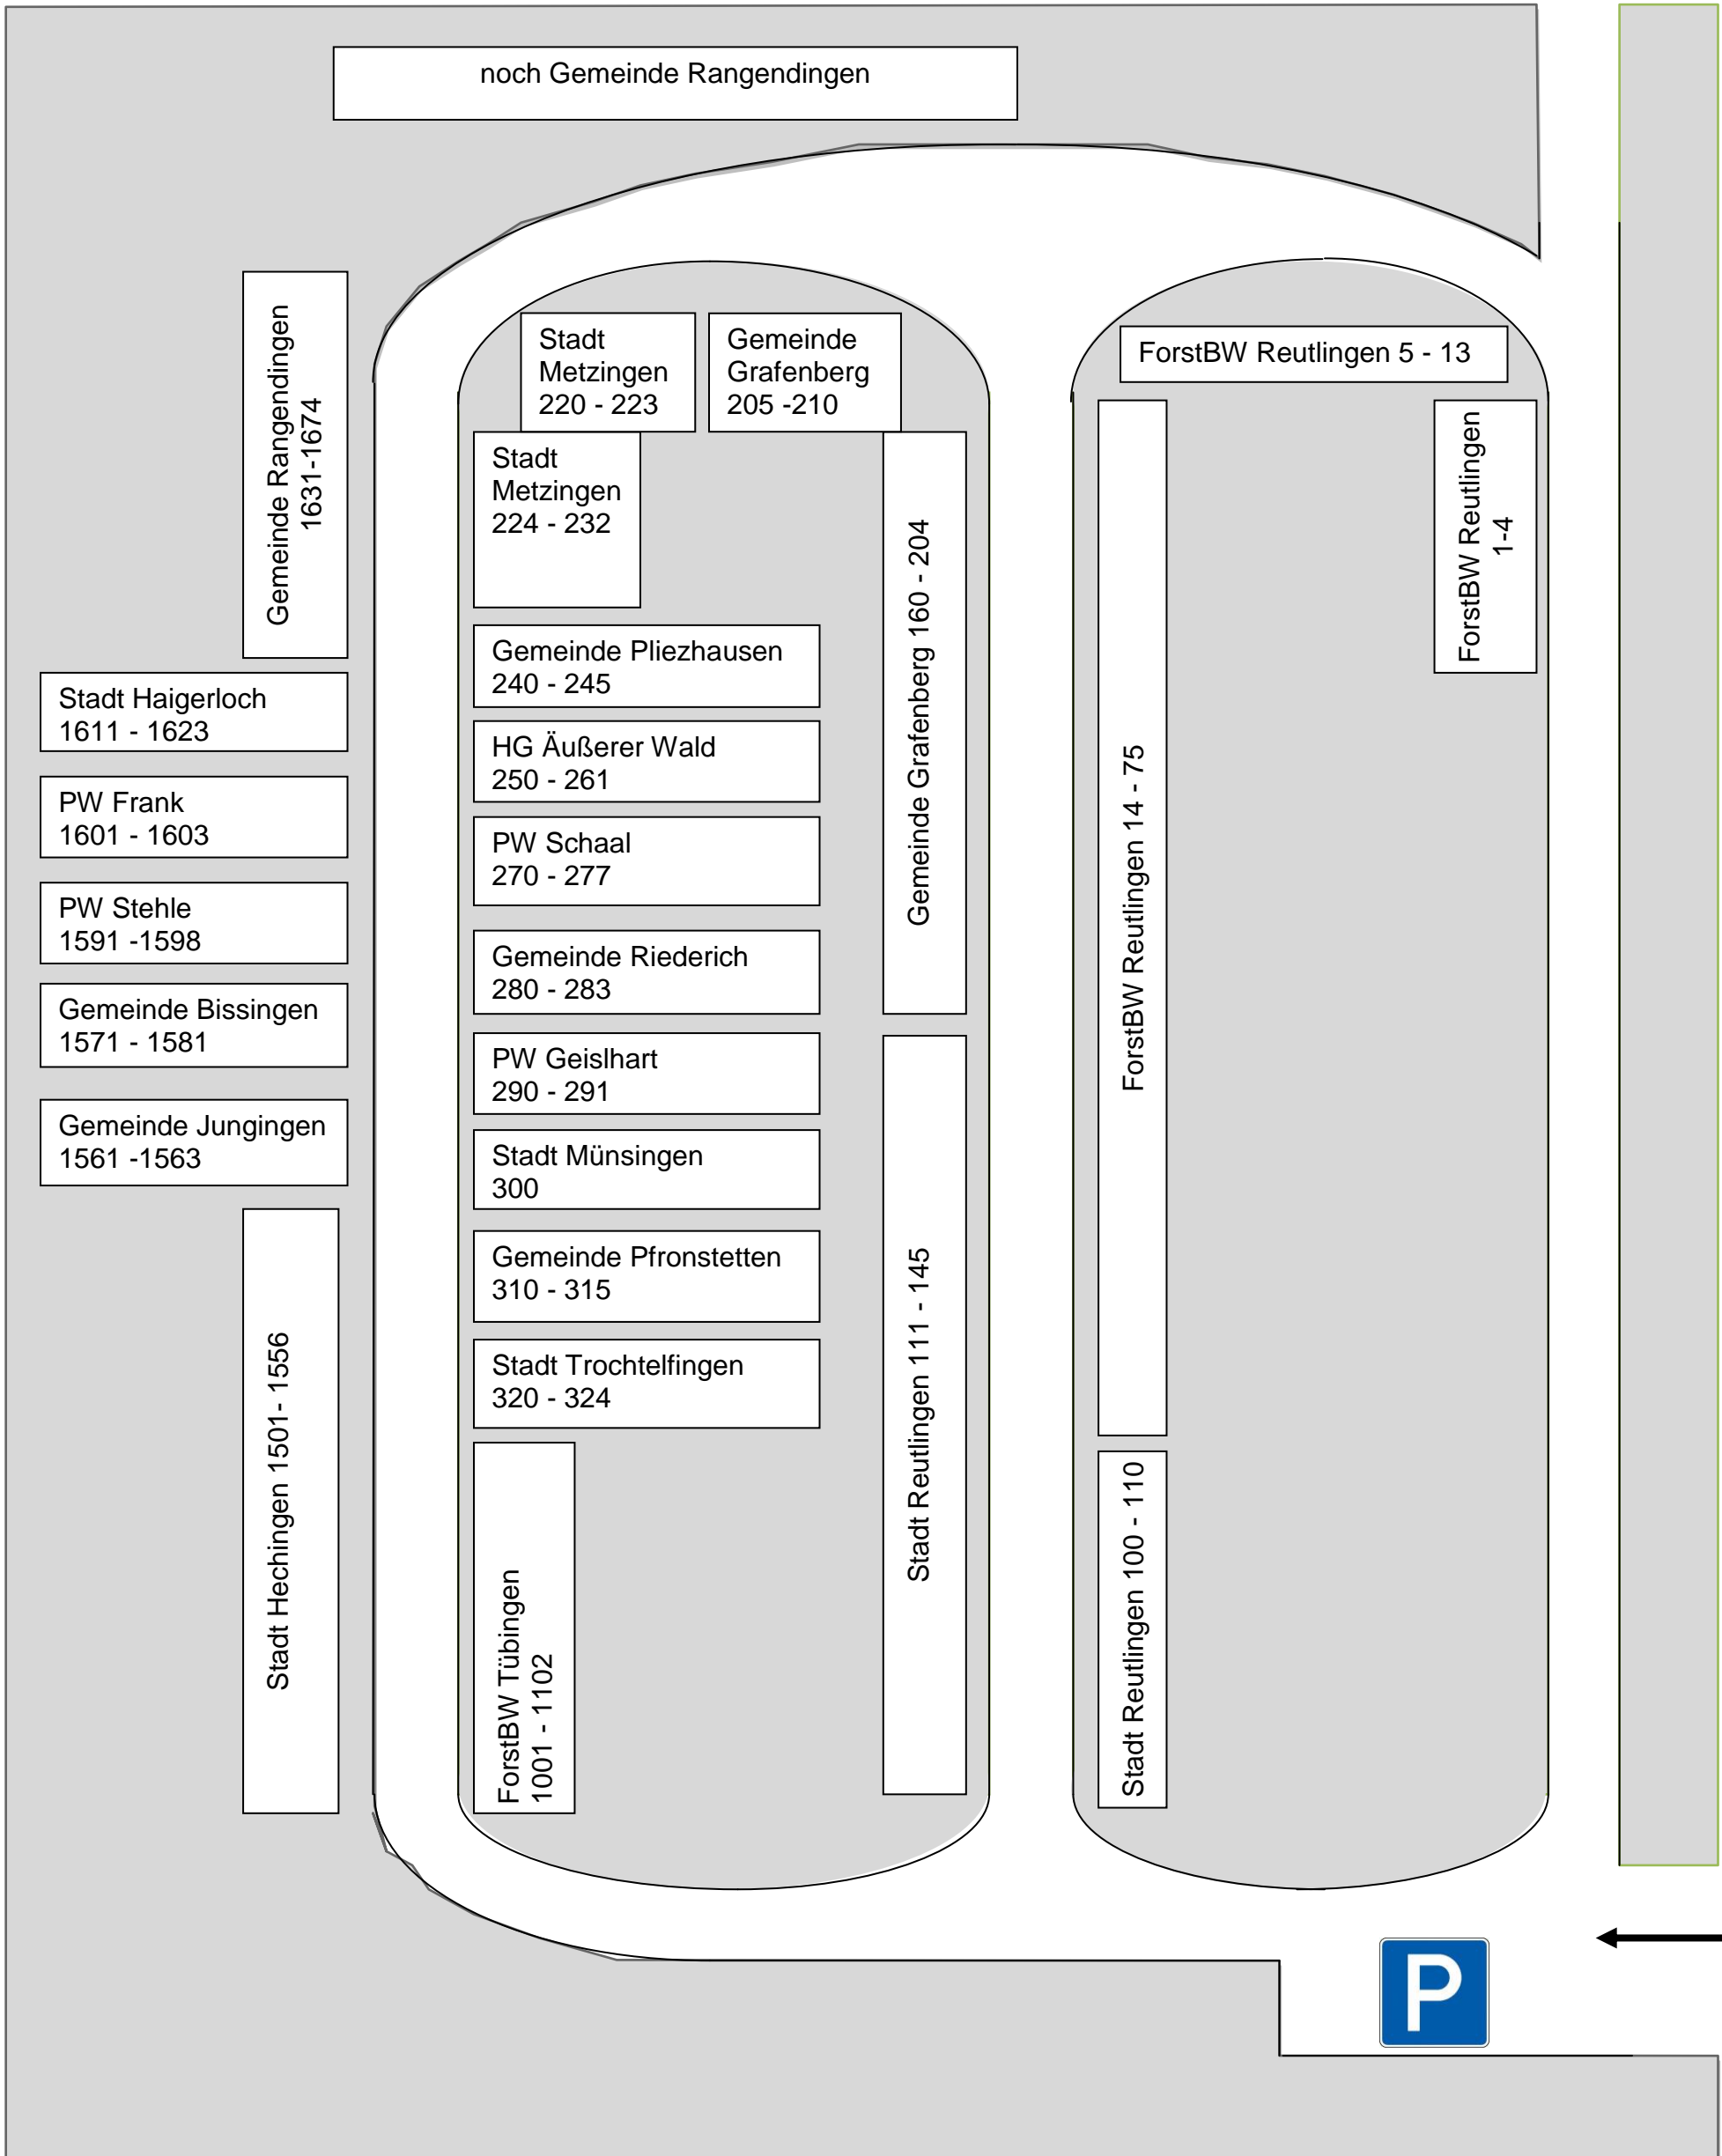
noch Gemeinde Rangendingen

Gemeinde Rangendingen 1631-1674

Stadt Haigerloch 1611 - 1623

PW Frank 1601 - 1603

PW Stehle 1591 -1598

Gemeinde Bissingen 1571 - 1581

Gemeinde Jungingen 1561 -1563

Stadt Hechingen 1501- 1556

Stadt Metzingen 220 - 223

Gemeinde Grafenberg 205 -210

Stadt Metzingen 224 - 232

Gemeinde Pliezhausen 240 - 245

HG Äußerer Wald 250 - 261

PW Schaal 270 - 277

Gemeinde Riederich 280 - 283

PW Geislhart 290 - 291

Stadt Münsingen 300

Gemeinde Pfronstetten 310 - 315

Stadt Trochtelfingen 320 - 324

ForstBW Tübingen 1001 - 1102

Gemeinde Grafenberg 160 - 204

Stadt Reutlingen 111 - 145

ForstBW Reutlingen 5 - 13

ForstBW Reutlingen 14 - 75

ForstBW Reutlingen 1-4

Stadt Reutlingen 100 - 110

P